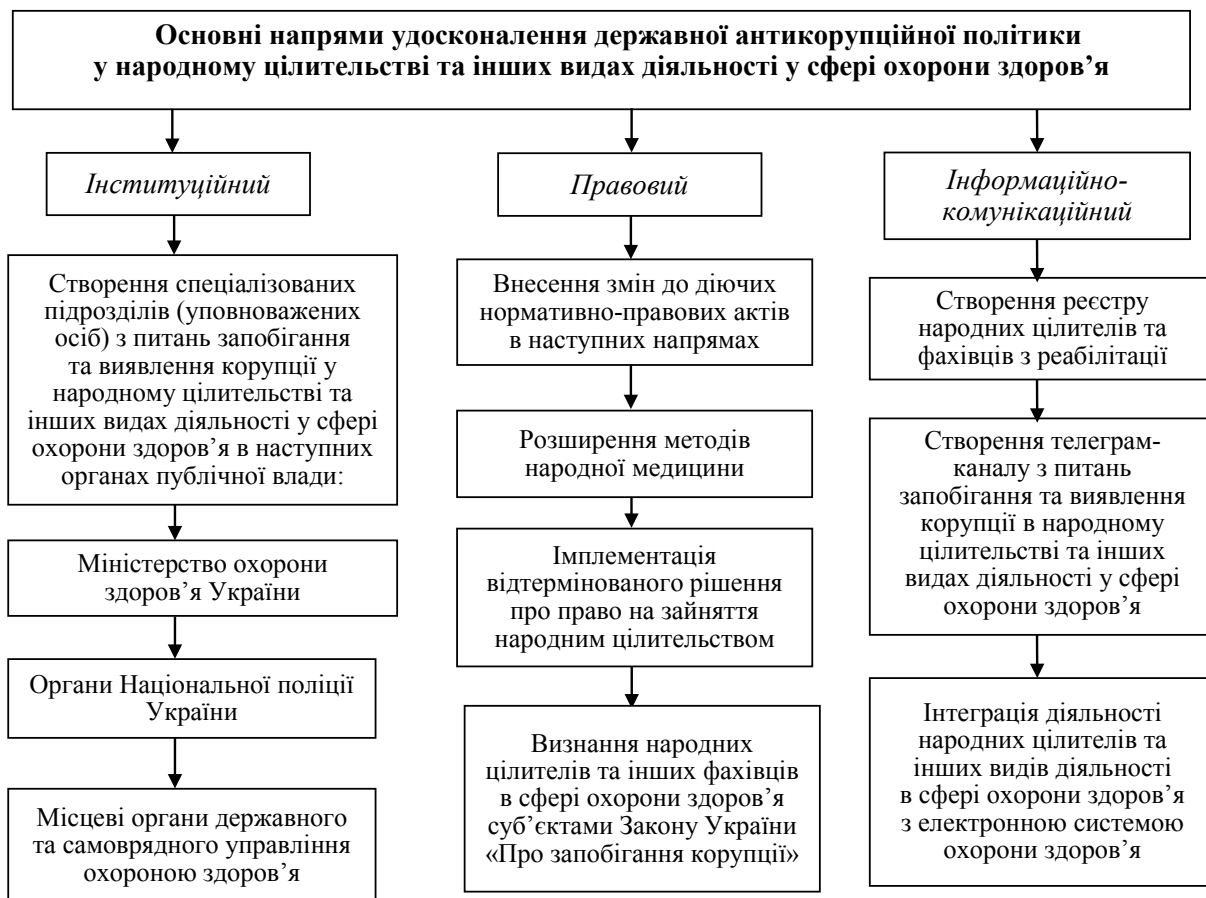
Основні напрями удосконалення державної антикорупційної політики у народному цілительстві та інших видах діяльності у сфері охорони здоров'я

Інституційний

Створення спеціалізованих підрозділів (уповноважених осіб) з питань запобігання та виявлення корупції у народному цілительстві та інших видах діяльності у сфері охорони здоров'я в наступних органах публічної влади:

Міністерство охорони здоров'я України

Органи Національної поліції України

Місцеві органи державного та самоврядного управління охороною здоров'я

Правовий

Внесення змін до діючих нормативно-правових актів в наступних напрямах

Розширення методів народної медицини

Імплементація відтермінованого рішення про право на зайняття народним цілительством

Визнання народних цілителів та інших фахівців в сфері охорони здоров'я суб'єктами Закону України «Про запобігання корупції»

Інформаційно-комунікаційний

Створення реєстру народних цілителів та фахівців з реабілітації

Створення телеграм-каналу з питань запобігання та виявлення корупції в народному цілительстві та інших видах діяльності у сфері охорони здоров'я

Інтеграція діяльності народних цілителів та інших видів діяльності в сфері охорони здоров'я з електронною системою охорони здоров'я